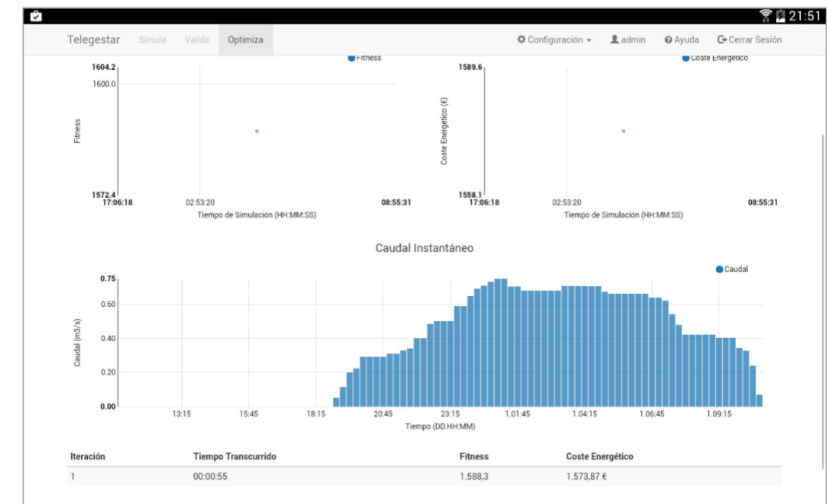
21:51

Telegestar Simula Valida Optimiza

Configuración admin Ayuda Cerrar Sesión

Fitness

1604.2
1600.0
Fitness
1572.4
17:06:18 02:53:20 08:55:31
Tiempo de Simulación (HH:MM:SS)

Coste Energético

1589.6
Coste Energético (€)
1558.1
17:06:18 02:53:20 08:55:31
Tiempo de Simulación (HH:MM:SS)

Caudal Instantáneo

Caudal

0.75
0.60
0.40
0.20
0.00
Caudal (m3/s)
13:15 15:45 18:15 20:45 23:15 1.01:45 1.04:15 1.06:45 1.09:15
Tiempo (DD.HH:MM)

| Iteración | Tiempo Transcurrido | Fitness | Coste Energético |
|---|---|---|---|
| 1 | 00:00:55 | 1.588,3 | 1.573,87 € |